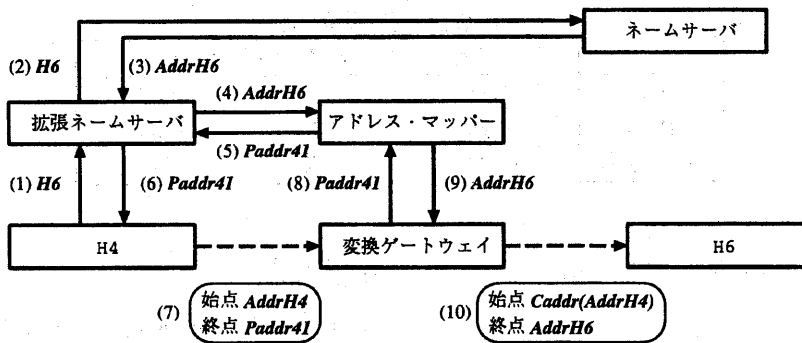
ネームサーバ

(2) H6

(3) AddrH6

拡張ネームサーバ

(4) AddrH6

アドレス・マッパー

(5) Paddr41

(1) H6

(6) Paddr41

(8) Paddr41

(9) AddrH6

H4

変換ゲートウェイ

H6

(7) 始点 AddrH4
終点 Paddr41

(10) 始点 Caddr(AddrH4)
終点 AddrH6